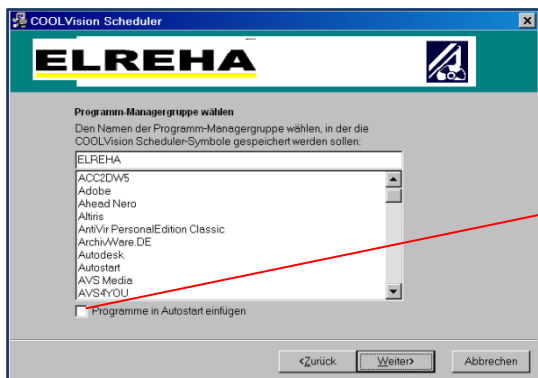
COOLVision Scheduler

ELREHA

Programm-Managergruppe wählen

Den Namen der Programm-Managergruppe wählen, in der die COOLVision Scheduler-Symbole gespeichert werden sollen:

ELREHA

ACC2DW5
Adobe
Ahead Nero
Altiris
AntiVir PersonalEdition Classic
ArchivWare.DE
Autodesk
Autostart
AVS Media
AVS4YOU

Programme in Autostart einfügen

<Zurück
Weiter>
Abbrechen